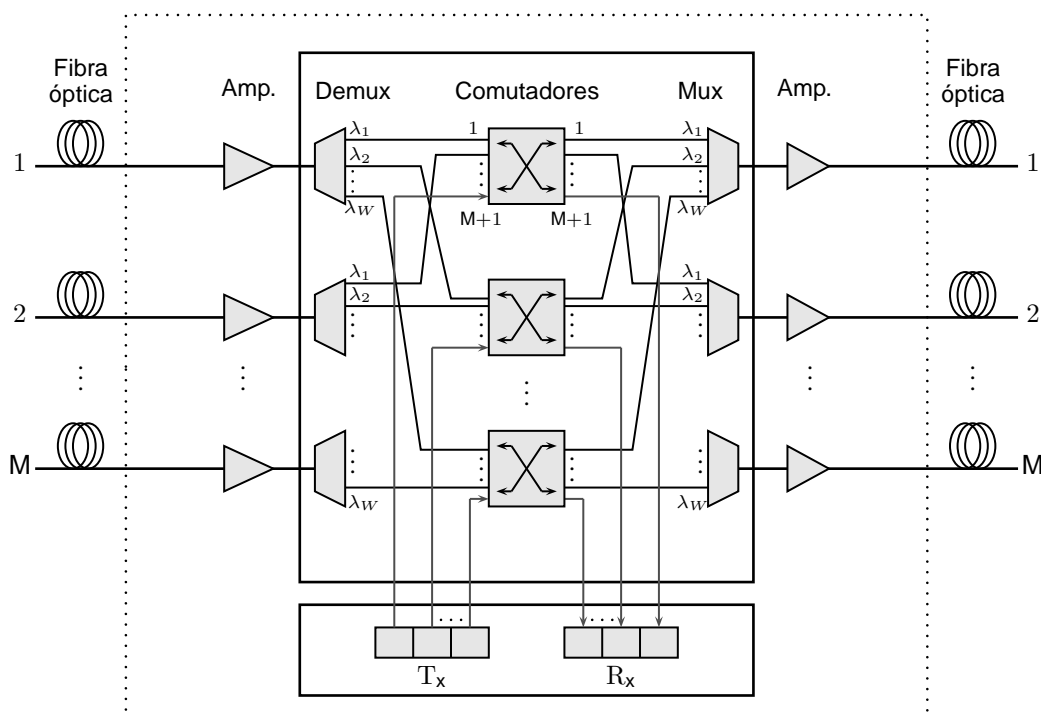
Fibra óptica

Amp.

Demux

Comutadores

Mux

Amp.

Fibra óptica

1

$\lambda_1$

$\lambda_2$

$\vdots$

$\lambda_W$

1

1

M+1

M+1

$\lambda_1$

$\lambda_2$

$\vdots$

$\lambda_W$

1

2

$\lambda_1$

$\lambda_2$

$\lambda_1$

$\lambda_2$

2

$\vdots$

$\vdots$

$\vdots$

$\vdots$

$\vdots$

M

$\vdots$

$\lambda_W$

$\vdots$

$\lambda_W$

M

$\cdots$

$\cdots$

$T_x$

$R_x$